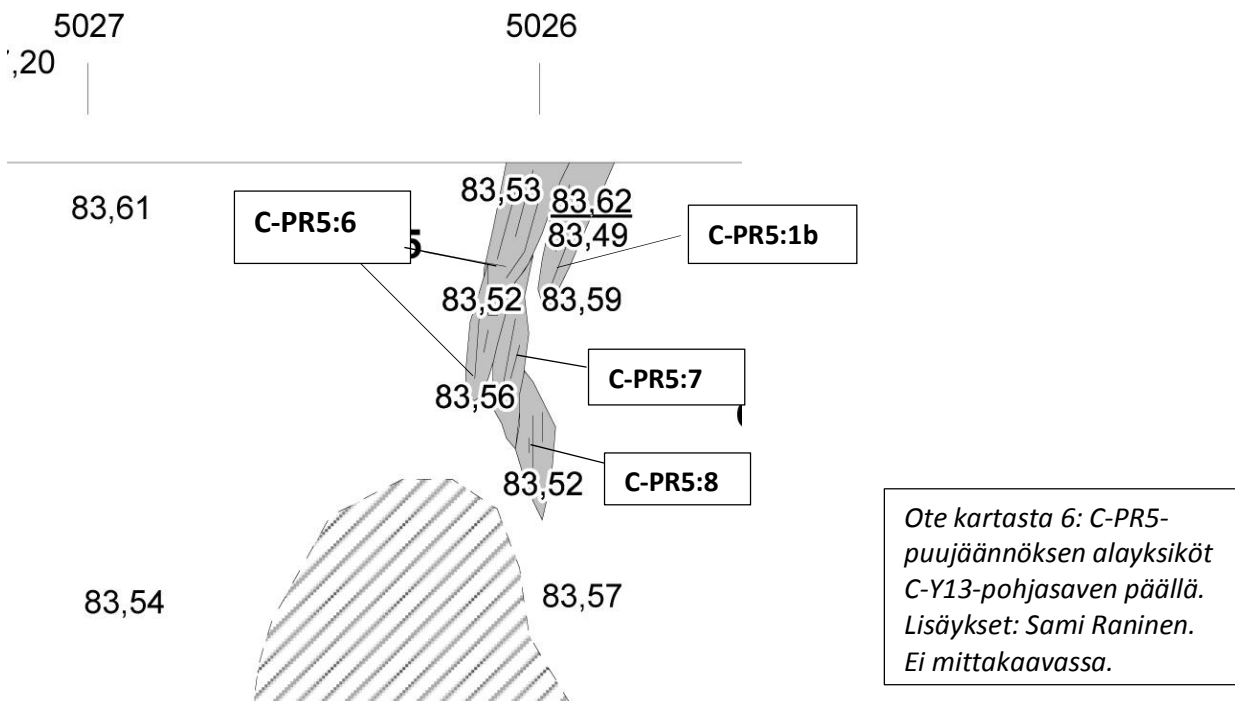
5027

5026

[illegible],20

83,61

C-PR5:6

83,53

83,62
83,49

C-PR5:1b

83,52

83,59

C-PR5:7

83,56

83,52

C-PR5:8

83,54

83,57

*Ote kartasta 6: C-PR5-puujäännöksen alayksiköt C-Y13-pohjasaven päällä. Lisäykset: Sami Raninen. Ei mittakaavassa.*